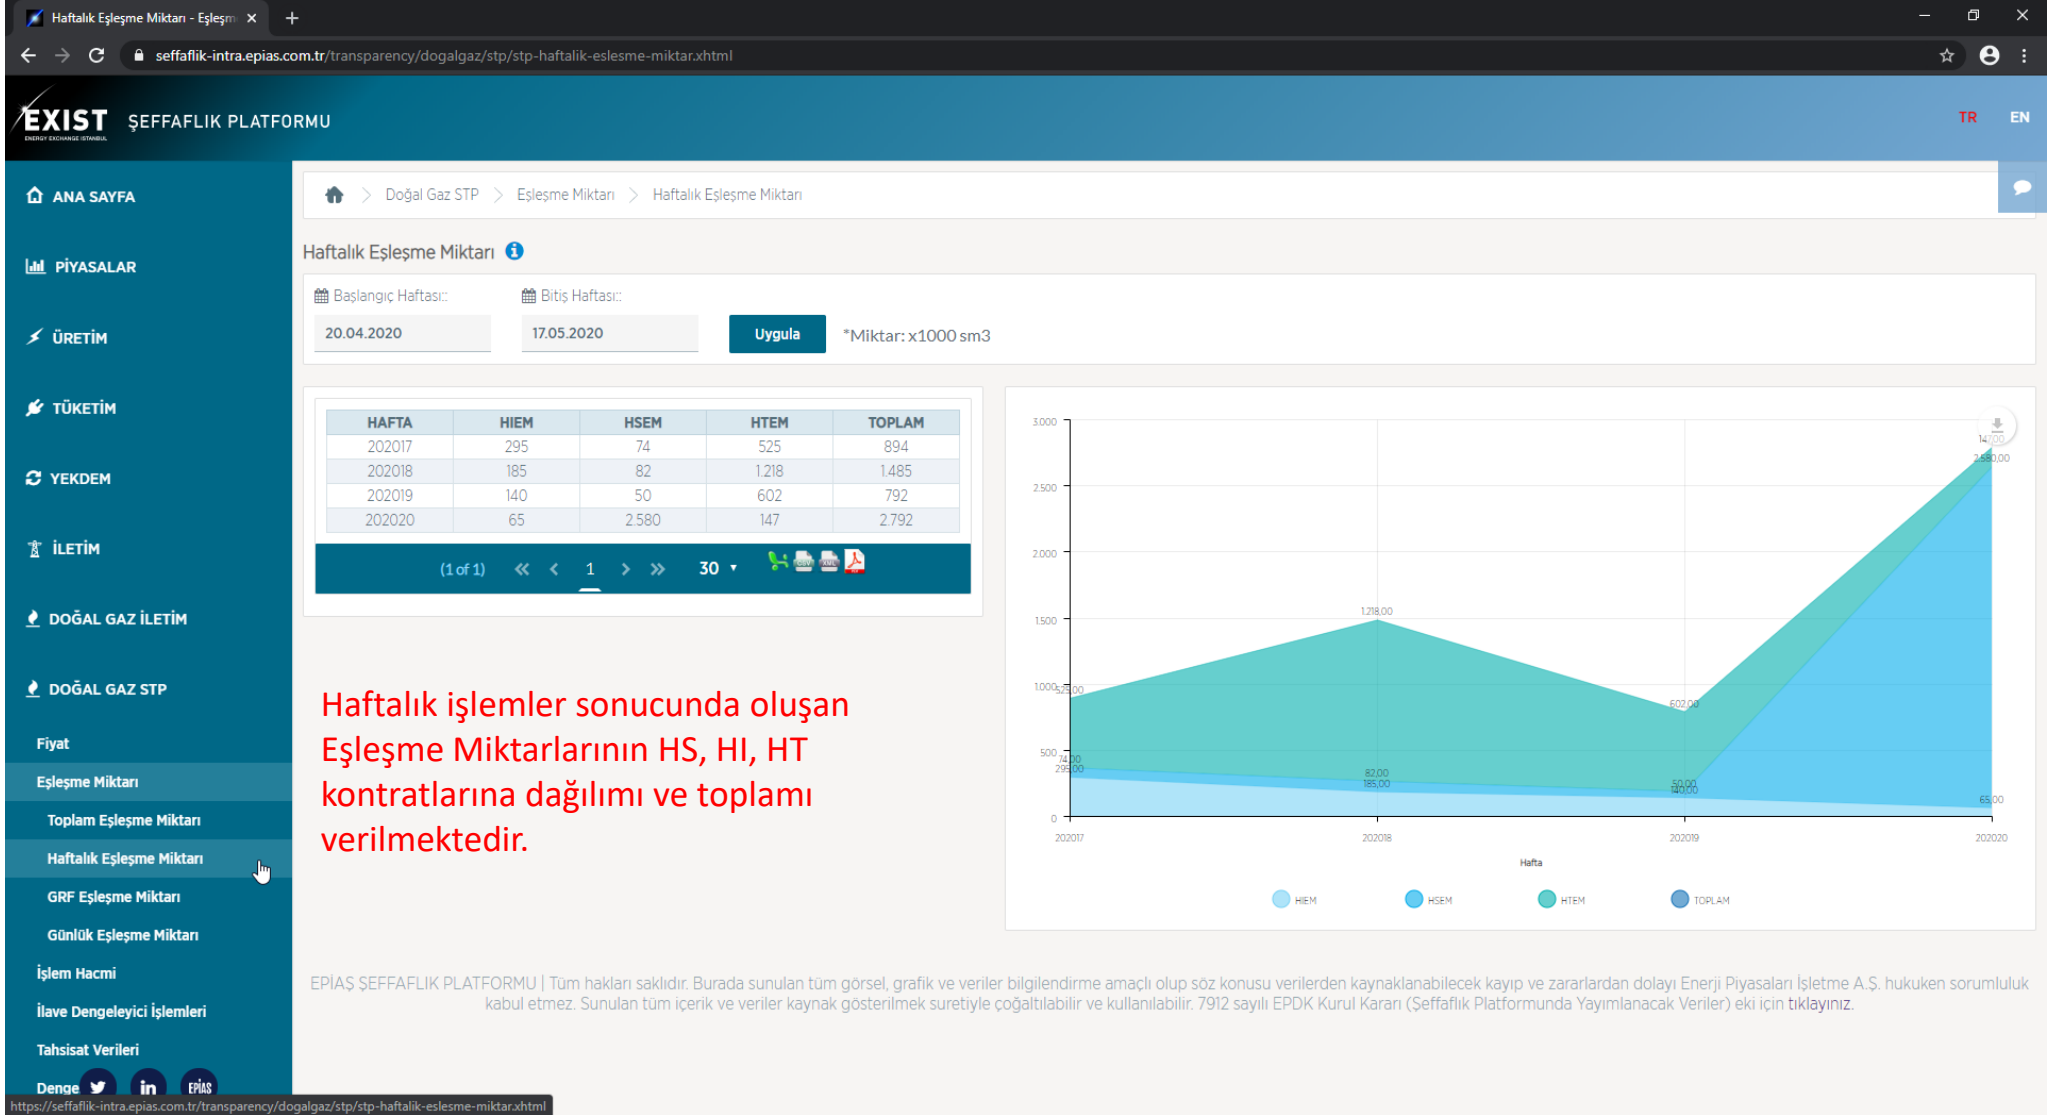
Haftalık Eşleşme Miktarı - Eşleşm ×
+

seffaflik-intra.epias.com.tr/transparency/dogalgaz/stp/stp-haftalik-eslesme-miktar.xhtml

EXIST ENERGY EXCHANGE ISTANBUL ŞEFFAFLIK PLATFORMU

TR EN

ANA SAYFA
PİYASALAR
ÜRETİM
TÜKETİM
YEKDEM
İLETİM
DOĞAL GAZ İLETİM
DOĞAL GAZ STP
Fiyat
Eşleşme Miktarı
Toplam Eşleşme Miktarı
Haftalık Eşleşme Miktarı
GRF Eşleşme Miktarı
Günlük Eşleşme Miktarı
İşlem Hacmi
İlave Dengeleyici İşlemleri
Tahsisat Verileri
Denge

Doğal Gaz STP > Eşleşme Miktarı > Haftalık Eşleşme Miktarı

Haftalık Eşleşme Miktarı

Başlangıç Haftası:
20.04.2020
Bitiş Haftası:
17.05.2020
Uygula
*Miktar: x1000 sm3

| HAFTA | HIEM | HSEM | HTEM | TOPLAM |
|---|---|---|---|---|
| 202017 | 295 | 74 | 525 | 894 |
| 202018 | 185 | 82 | 1.218 | 1.485 |
| 202019 | 140 | 50 | 602 | 792 |
| 202020 | 65 | 2.580 | 147 | 2.792 |

(1 of 1) 1 30

3.000
2.500
2.000
1.500
1.000
500
0
525,00
74,00
295,00
1.218,00
82,00
185,00
602,00
50,00
140,00
147,00
2.580,00
65,00
202017
202018
202019
202020
Hafta
HIEM HSEM HTEM TOPLAM

Haftalık işlemler sonucunda oluşan Eşleşme Miktarlarının HS, HI, HT kontratlarına dağılımı ve toplamı verilmektedir.

EPİAŞ ŞEFFAFLIK PLATFORMU | Tüm hakları saklıdır. Burada sunulan tüm görsel, grafik ve veriler bilgilendirme amaçlı olup söz konusu verilerden kaynaklanabilecek kayıp ve zararlardan dolayı Enerji Piyasaları İşletme A.Ş. hukuken sorumluluk kabul etmez. Sunulan tüm içerik ve veriler kaynak gösterilmek suretiyle çoğaltılabilir ve kullanılabilir. 7912 sayılı EPDK Kurul Kararı (Şeffaflık Platformunda Yayımlanacak Veriler) eki için tıklayınız.

https://seffaflik-intra.epias.com.tr/transparency/dogalgaz/stp/stp-haftalik-eslesme-miktar.xhtml